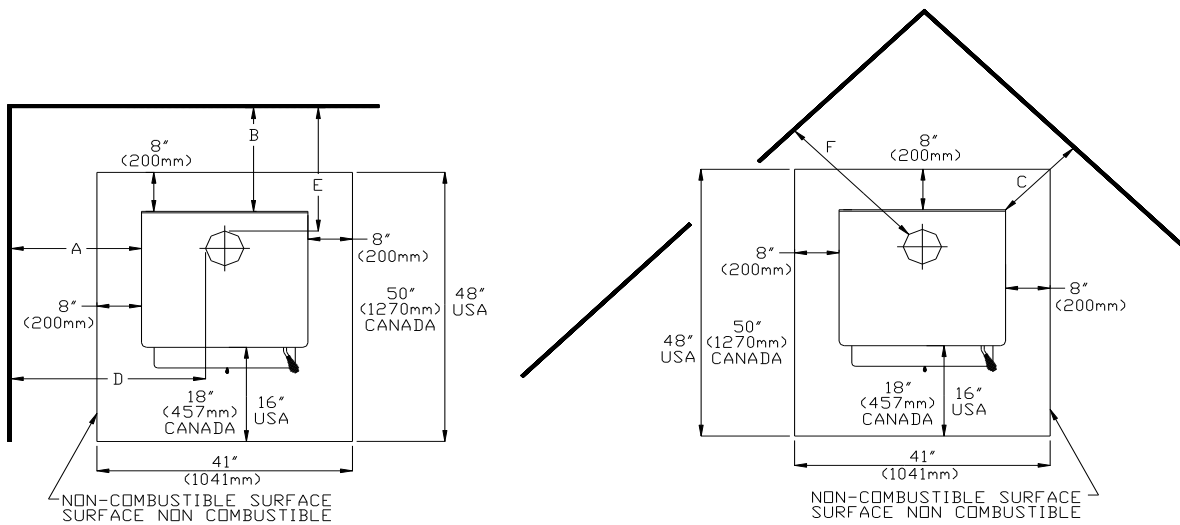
B
8″
(200mm)
E
A
8″
(200mm)
8″
(200mm)
50″
(1270mm)
CANADA
48″
USA
D
18″
(457mm)
CANADA
16″
USA
41″
(1041mm)
NON-COMBUSTIBLE SURFACE
SURFACE NON COMBUSTIBLE

F
8″
(200mm)
C
8″
(200mm)
8″
(200mm)
48″
USA
50″
(1270mm)
CANADA
18″
(457mm)
CANADA
16″
USA
41″
(1041mm)
NON-COMBUSTIBLE SURFACE
SURFACE NON COMBUSTIBLE